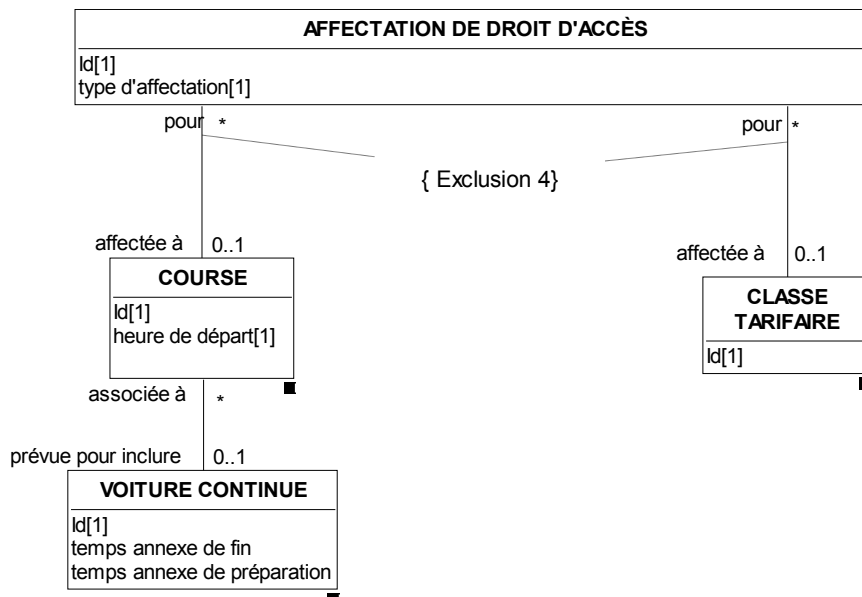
AFFECTATION DE DROIT D'ACCÈS
Id[1]
type d'affectation[1]

pour *

pour *

{ Exclusion 4}

affectée à 0..1

COURSE
Id[1]
heure de départ[1]

affectée à 0..1

CLASSE TARIFAIRE
Id[1]

associée à *

prévue pour inclure 0..1

VOITURE CONTINUE
Id[1]
temps annexe de fin
temps annexe de préparation